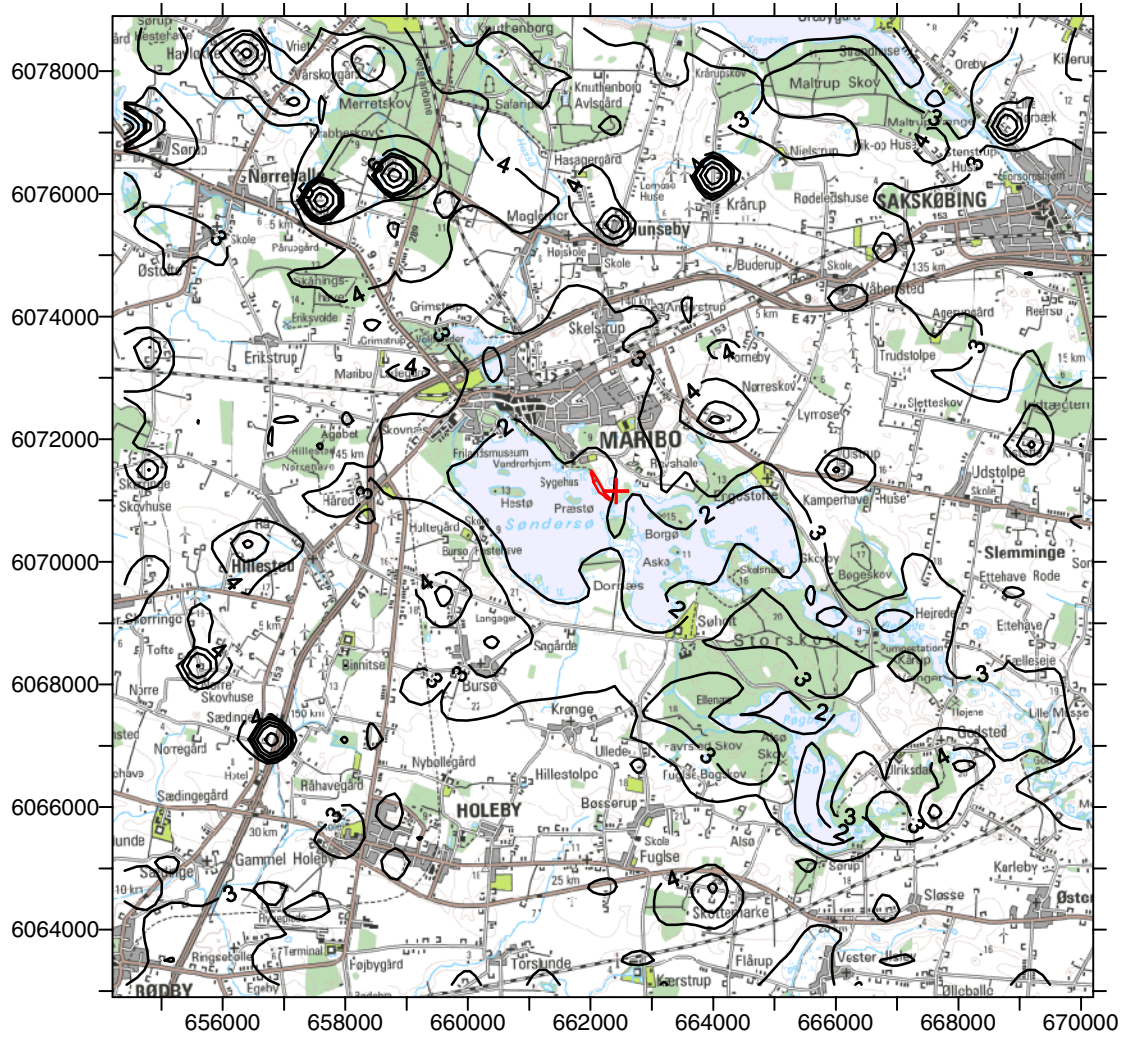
6078000
6076000
6074000
6072000
6070000
6068000
6066000
6064000

656000 658000 660000 662000 664000 666000 668000 670000

Sørup
Vesterlave
Harlocke
Vrie
Varskovgård
Merretskov
Krabbeskov
Nørreballe
Kuthenborg
Knuthenborg
Avlsgård
Salarip
Hasagergård
Møgelmer
Hunseby
Højskole
Skole
Kraghøgi
Maltrup Skov
Kråruposkov
Nielsrup
Kraruphuse
Krårup
Rødeledshuse
SAKSKØBING
Orebygaard
Strandhuse
Oreby
Kilerup
Torpæk
Fjordsmin
Buderup
Våbensted
135 km
Agerupgård
Reersø
Skole
Pårupgård
Østofte
Skåningshuse
Eriksvolde
Grimstrup
Skelstrup
E 47
Trudstolpe
15 km
Erikstrup
Maribo
Nørreskov
Lymose
Sletteskov
Udstolpe
Agebet
Hillestolpe
Nørrehave
Skovnæs
45 km
MARIBO
Friandsmuseum
Vandrerhjem
Sygehus
Hestø
Præstø
Søndersø
Borgø
Askø
Dornæs
Røvshale
Engestofte
Kamperhave Huse
Udstolpe
Skole
Skinge
Skovhuse
Hårdø
Halterogård
Bursø
Fæsterhuse
Skovby
Bøgeskov
Slemminge
Ettehave
Rode
Hillested
Hejrede
Ettehave
Søholt
Storskov
Pumpestation
Fællesele
Kappe
Stattinge
Tofte
Nørre Skovhuse
Langager
Sogårde
Binnitse
Bursø
Krønge
Ellenæs
Søgelse
Højene
Lille Musse
Sædinge
150 km
Nørregård
Nybøllegård
Ulleder
Favrsted Skov
Alsø
Skov
Godsted
Dirksdal
Hillestolpe
Fugise Bøgeskov
Hotel
Råhavegård
Sædingegård
HOLEBY
Bøsserup
Skole
Alsø
30 km
Gammel Holeby
Fuglse
Sørup
Karleby
Sæblinge
10 km
25 km
Skottemarke
Sløsse
Øster
Ringsebølle
Terminal
Føjbygård
Torslunde
Kærstrup
Flårup
Vester Ulslev
Egeby
RØDBY
Ollebølle
2
3
4